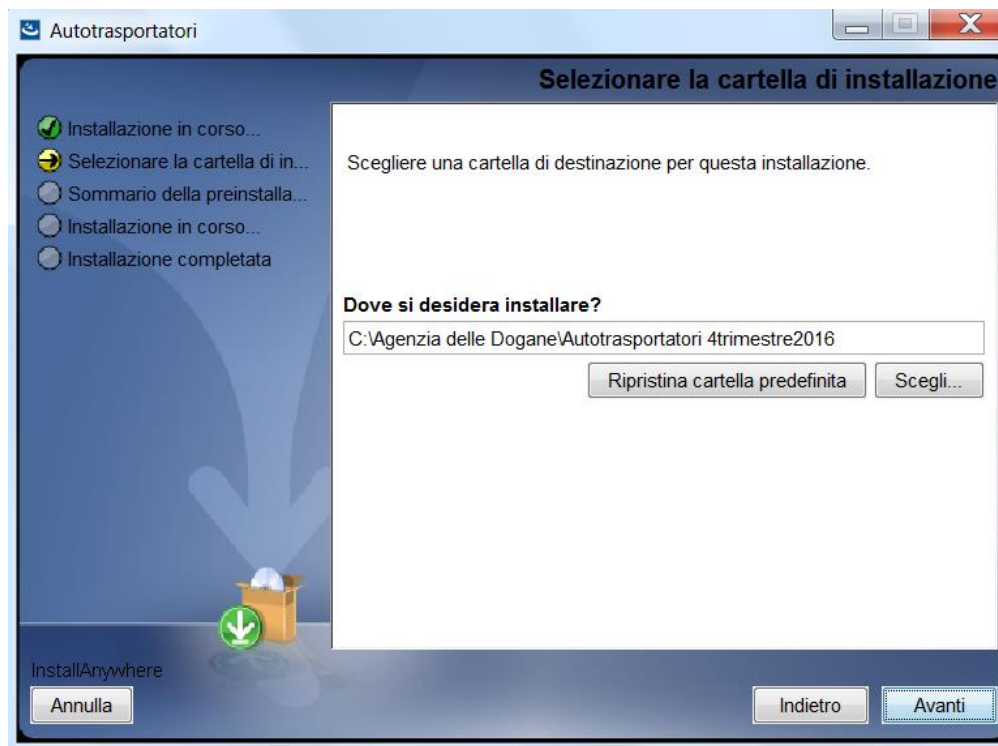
Autotrasportatori

Selezionare la cartella di installazione

Installazione in corso...
Selezionare la cartella di in...
Sommario della preinstalla...
Installazione in corso...
Installazione completata

Scegliere una cartella di destinazione per questa installazione.

Dove si desidera installare?

C:\Agenzia delle Dogane\Autotrasportatori 4trimestre2016

Ripristina cartella predefinita

Scegli...

InstallAnywhere

Annulla

Indietro

Avanti